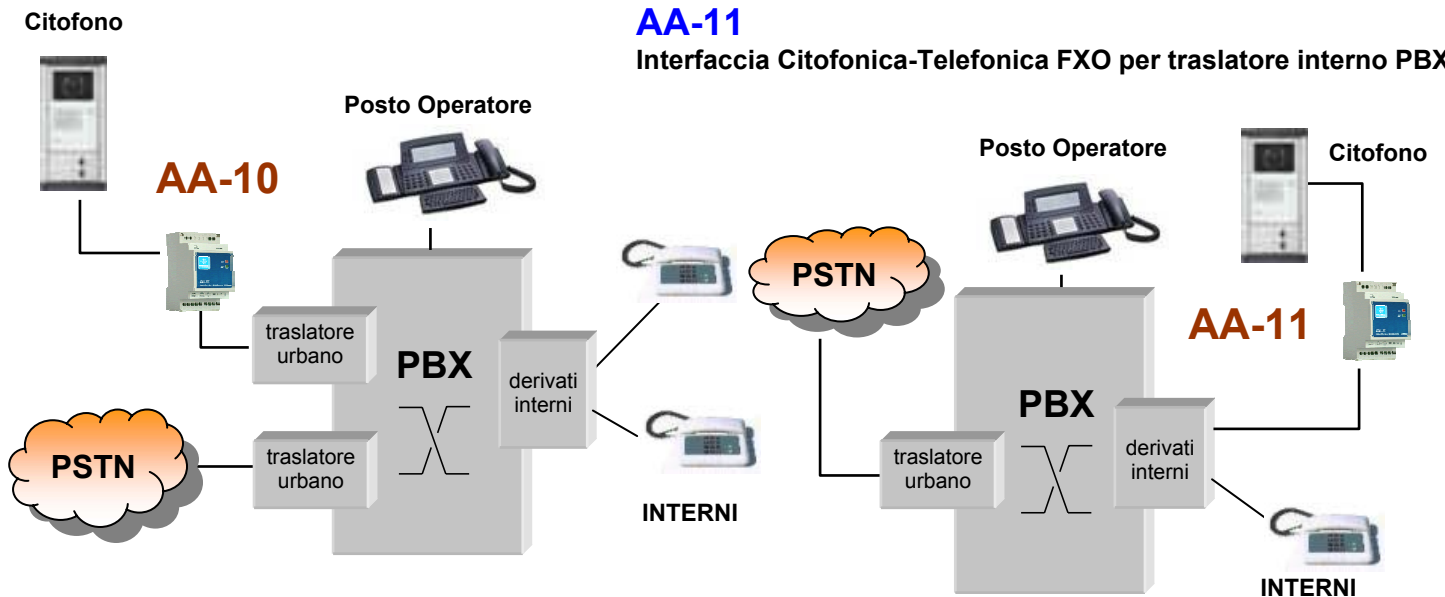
Citofono

AA-11

Interfaccia Citofonica-Telefonica FXO per traslatore interno PBX

Posto Operatore

AA-10

traslatore urbano

PBX

derivati interni

PSTN

traslatore urbano

INTERNI

Posto Operatore

Citofono

PSTN

AA-11

PBX

traslatore urbano

derivati interni

INTERNI